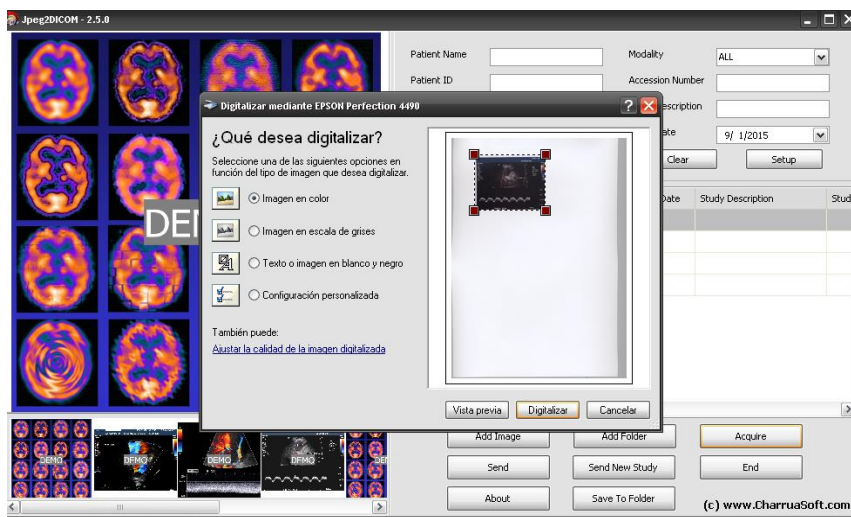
Jpeg2DICOM - 2.5.0

Patient Name
Patient ID
Modality ALL
Accession Number
escription
ate 9/ 1/2015
Clear
Setup
Date
Study Description
Stud

Digitalizar mediante EPSON Perfection 4490

¿Qué desea digitalizar?

Seleccione una de las siguientes opciones en función del tipo de imagen que desea digitalizar.

Imagen en color
Imagen en escala de grises
Texto o imagen en blanco y negro
Configuración personalizada

También puede:
Ajustar la calidad de la imagen digitalizada

Vista previa
Digitalizar
Cancelar

DE
DEMO
DEMO
DEMO
DEMO

Add Image
Add Folder
Acquire
Send
Send New Study
End
About
Save To Folder
(c) www.CharruaSoft.com